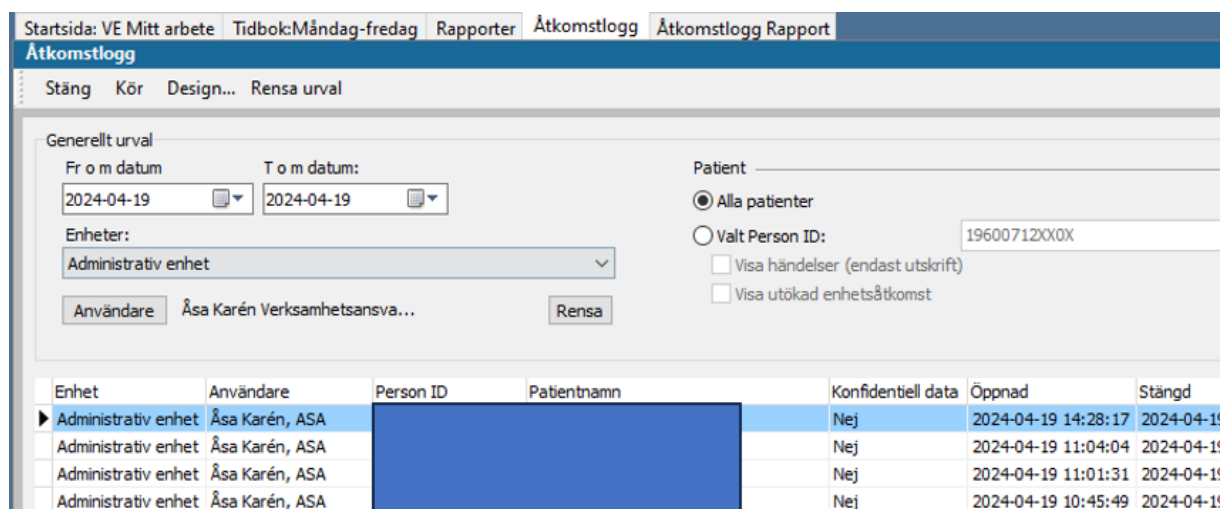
Startsida: VE Mitt arbete | Tidbok:Måndag-fredag | Rapporter | Åtkomstlogg | Åtkomstlogg Rapport

Åtkomstlogg

Stäng Kör Design... Rensa urval

Generellt urval

Fr o m datum
2024-04-19

T o m datum:
2024-04-19

Enheter:
Administrativ enhet

Användare Åsa Karén Verksamhetsansva... Rensa

Patient

Alla patienter

Valt Person ID: 19600712XX0X

Visa händelser (endast utskrift)

Visa utökad enhetsåtkomst

| Enhet | Användare | Person ID | Patientnamn | Konfidentiell data | Öppnad | Stängd |
|---|---|---|---|---|---|---|
| Administrativ enhet | Åsa Karén, ASA | | | Nej | 2024-04-19 14:28:17 | 2024-04-1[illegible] |
| Administrativ enhet | Åsa Karén, ASA | | | Nej | 2024-04-19 11:04:04 | 2024-04-1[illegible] |
| Administrativ enhet | Åsa Karén, ASA | | | Nej | 2024-04-19 11:01:31 | 2024-04-1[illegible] |
| Administrativ enhet | Åsa Karén, ASA | | | Nej | 2024-04-19 10:45:49 | 2024-04-1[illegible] |